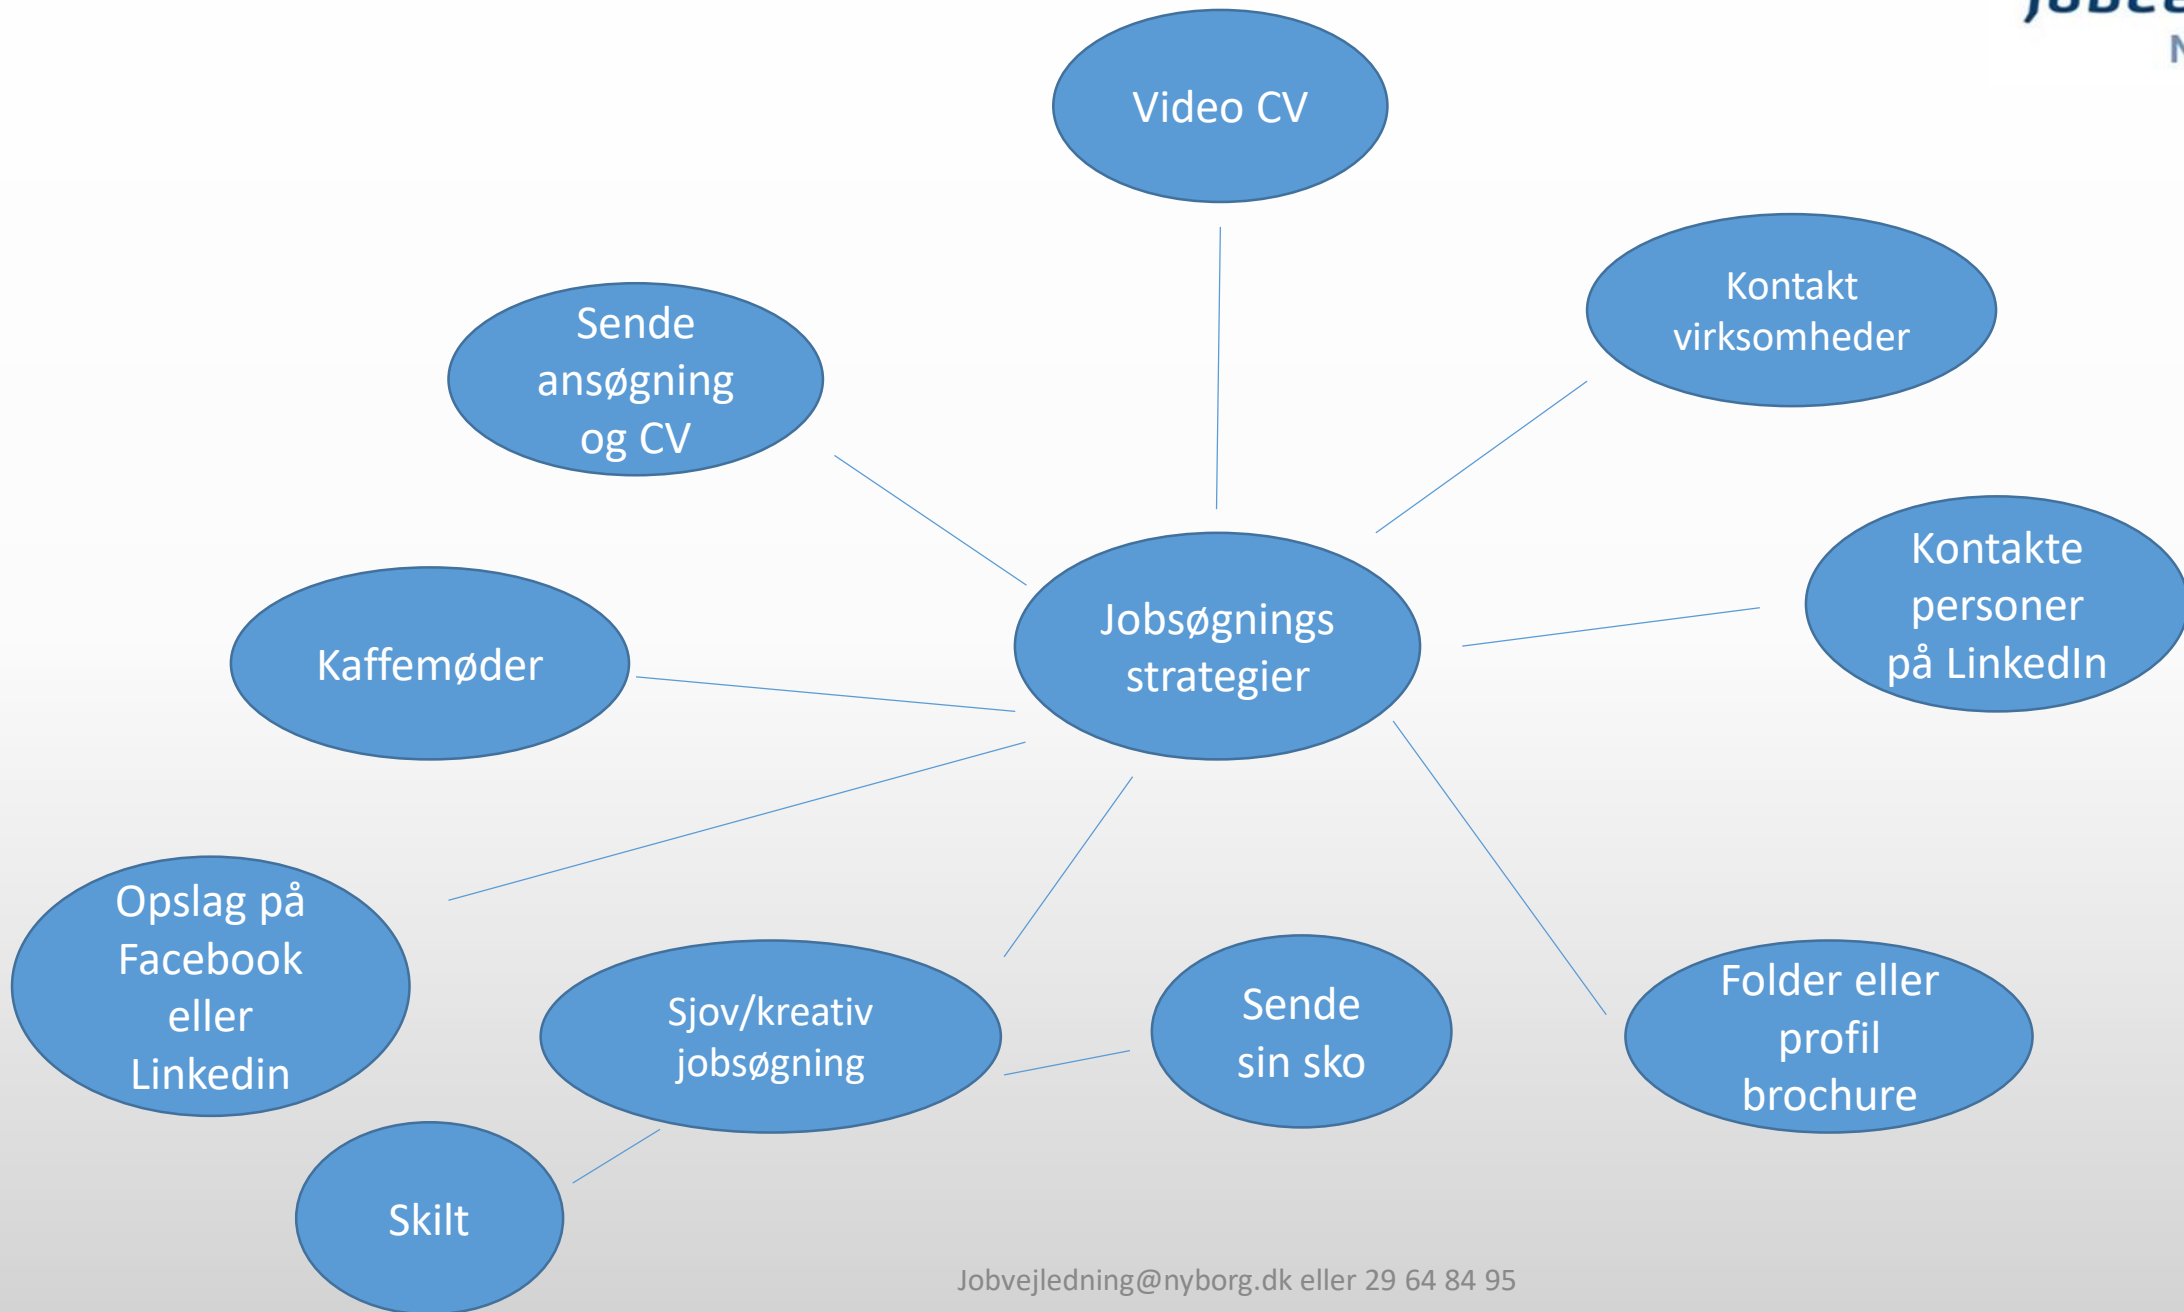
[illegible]

Video CV

Kontakt virksomheder

Sende ansøgning og CV

Jobsøgnings strategier

Kontakte personer på LinkedIn

Kaffemøder

Opslag på Facebook eller Linkedin

Sjov/kreativ jobsøgning

Sende sin sko

Folder eller profil brochure

Skilt

Jobvejledning@nyborg.dk eller 29 64 84 95